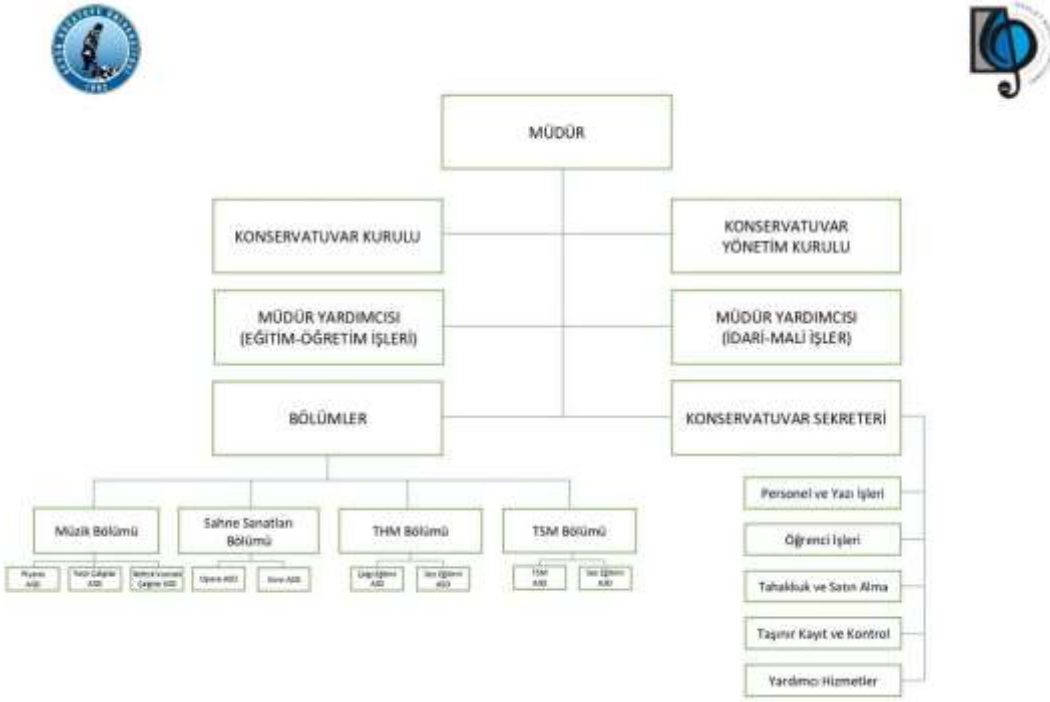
MÜDÜR

KONSERVATUVAR KURULU

KONSERVATUVAR YÖNETİM KURULU

MÜDÜR YARDIMCISI (EĞİTİM-ÖĞRETİM İŞLERİ)

MÜDÜR YARDIMCISI (İDARİ-MALİ İŞLER)

BÖLÜMLER

KONSERVATUVAR SEKRETERİ

Müzik Bölümü

Sahne Sanatları Bölümü

THM Bölümü

TSM Bölümü

Piyano ASD

Telli Çalgılar ASD

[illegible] ASD

Opera ASD

Dans ASD

Çalgı Eğitimi ASD

Ses Eğitimi ASD

TSM ASD

Ses Eğitimi ASD

Personel ve Yazı İşleri

Öğrenci İşleri

Tahakkuk ve Satın Alma

Taşınır Kayıt ve Kontrol

Yardımcı Hizmetler